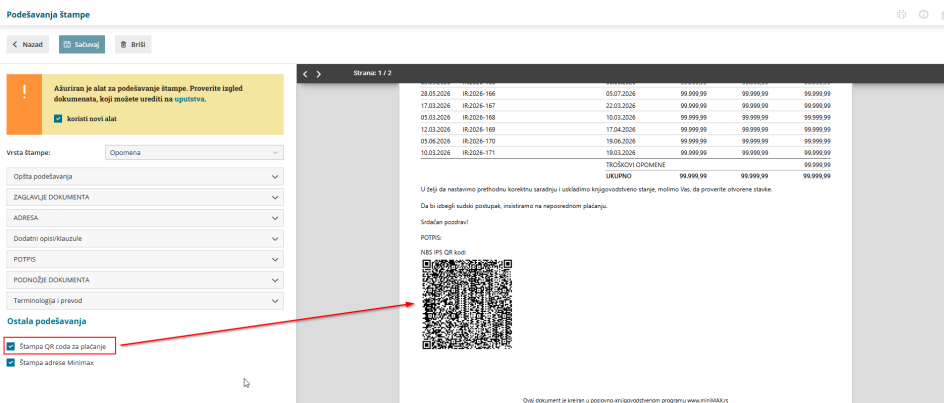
Podešavanja štampe

Nazad | Sačuvaj | Briši

Ažuriran je alat za podešavanje štampe. Proverite izgled dokumenata, koji možete urediti na uputstva.

koristi novi alat

Vrsta štampe: Opomena

Opšta podešavanja

ZAGLAVLJE DOKUMENTA

ADRESA

Dodatni opisi/klauzule

POTPIS

PODNOŽJE DOKUMENTA

Terminologija i prevod

Ostala podešavanja

Štampa QR coda za plaćanje

Štampa adrese Minimax

Strana: 1 / 2

| | | | | | |
|---|---|---|---|---|---|
| 28.05.2026 | IR:2026-166 | 05.07.2026 | 99.999,99 | 99.999,99 | 99.999,99 |
| 17.03.2026 | IR:2026-167 | 22.03.2026 | 99.999,99 | 99.999,99 | 99.999,99 |
| 05.03.2026 | IR:2026-168 | 10.03.2026 | 99.999,99 | 99.999,99 | 99.999,99 |
| 12.03.2026 | IR:2026-169 | 17.04.2026 | 99.999,99 | 99.999,99 | 99.999,99 |
| 05.06.2026 | IR:2026-170 | 19.06.2026 | 99.999,99 | 99.999,99 | 99.999,99 |
| 10.03.2026 | IR:2026-171 | 19.03.2026 | 99.999,99 | 99.999,99 | 99.999,99 |
| | | TROŠKOVI OPOMENE | | | 99.999,99 |
| | | UKUPNO | 99.999,99 | 99.999,99 | 99.999,99 |

U želji da nastavimo prethodnu korektnu saradnju i uskladimo knjigovodstveno stanje, molimo Vas, da proverite otvorene stavke.

Da bi izbegli sudski postupak, insistiramo na neposrednom plaćanju.

Srdačan pozdrav!

POTPIS:

NBS IPS QR kod:

Ovaj dokument je kreiran u poslovno-knjigovodstvenom programu www.minimax.rs